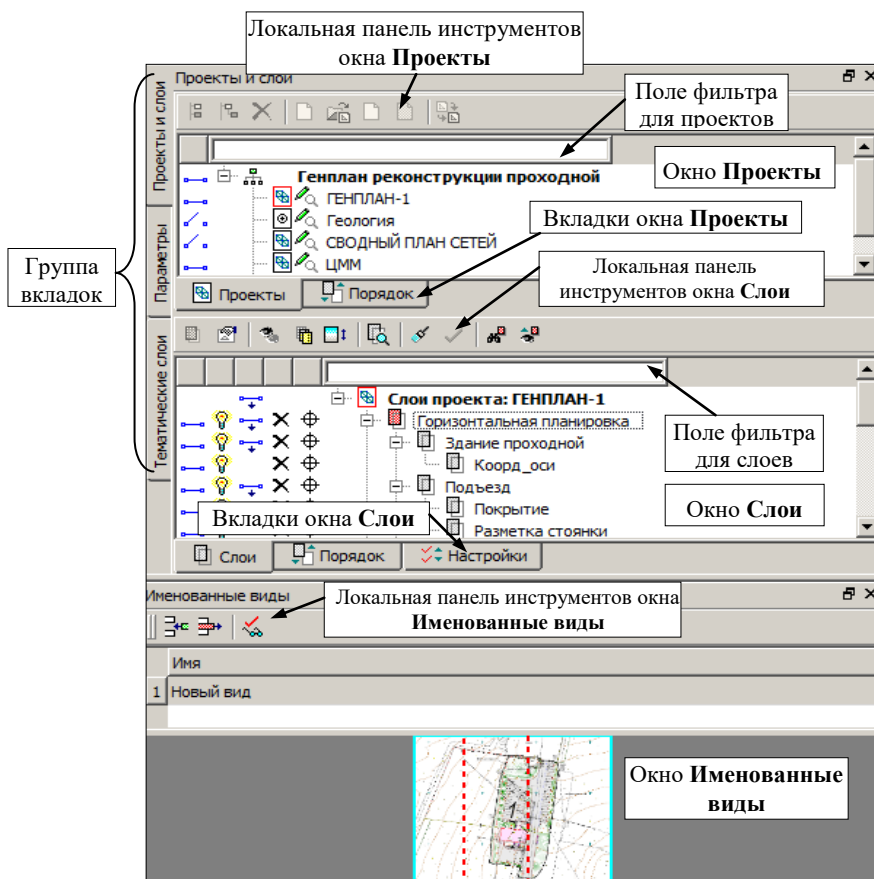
Локальная панель инструментов окна **Проекты**

Проекты и слои

Поле фильтра для проектов

Окно **Проекты**

Генплан реконструкции проходной
ГЕНПЛАН-1
Геология
СВОДНЫЙ ПЛАН СЕТЕЙ
ЦММ

Вкладки окна **Проекты**

Группа вкладок

Проекты и слои

Параметры

Тематические слои

Проекты
Порядок

Локальная панель инструментов окна **Слои**

Слои проекта: ГЕНПЛАН-1
Горизонтальная планировка
Здание проходной
Коорд_оси
Подъезд
Покрытие
Разметка стоянки

Поле фильтра для слоев

Окно **Слои**

Вкладки окна **Слои**

Слои
Порядок
Настройки

Именованные виды

Локальная панель инструментов окна **Именованные виды**

Имя
1 Новый вид

Окно **Именованные виды**